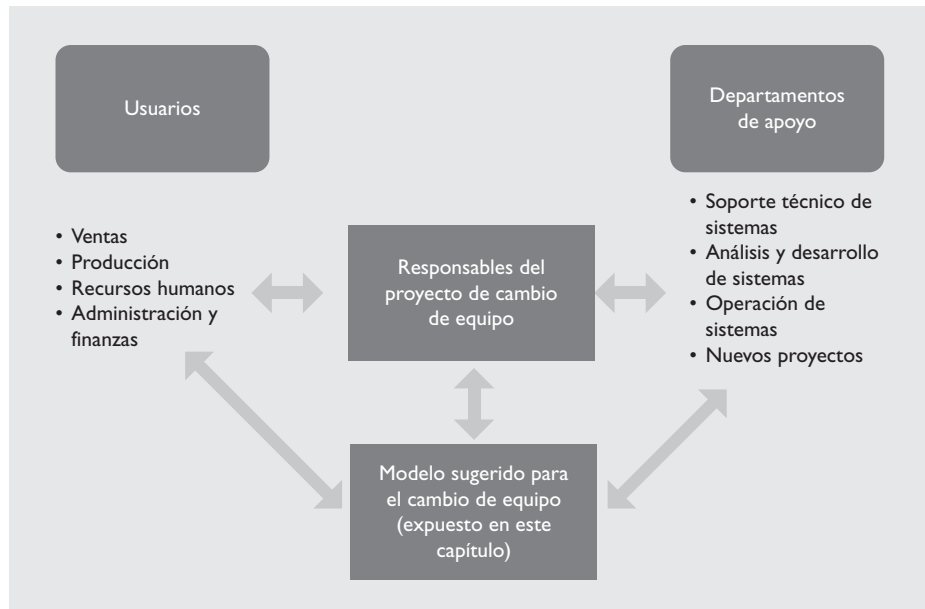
Usuarios

Departamentos de apoyo

• Ventas
• Producción
• Recursos humanos
• Administración y finanzas

Responsables del proyecto de cambio de equipo

• Soporte técnico de sistemas
• Análisis y desarrollo de sistemas
• Operación de sistemas
• Nuevos proyectos

Modelo sugerido para el cambio de equipo (expuesto en este capítulo)